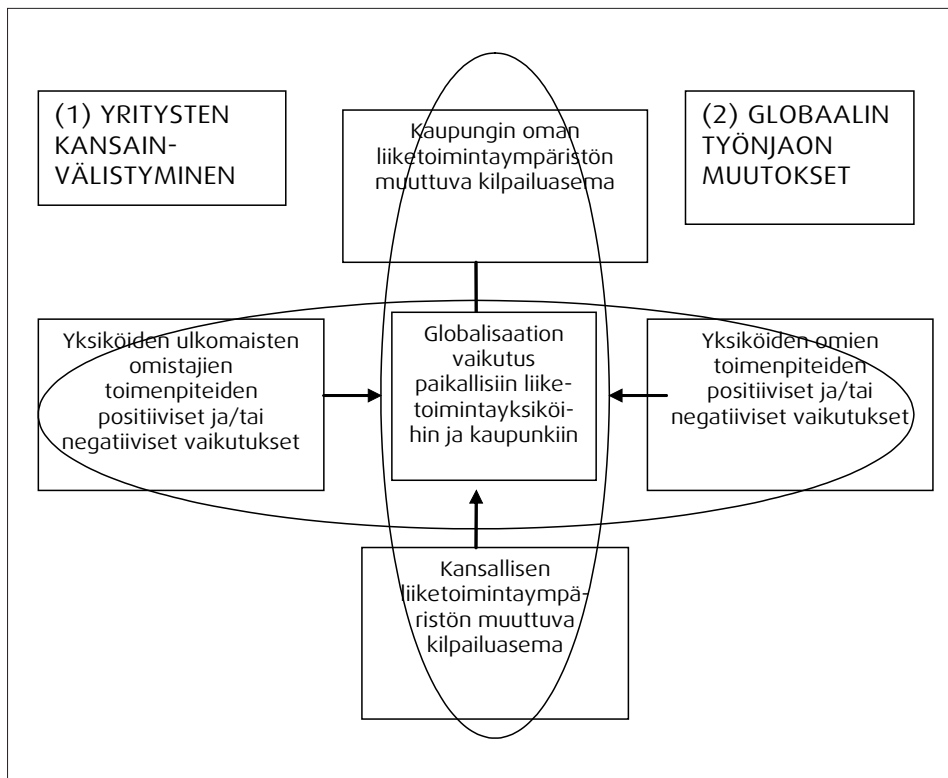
(1) YRITYSTEN KANSAIN-VÄLISTYMINEN

Kaupungin oman liiketoimintaympäristön muuttuva kilpailuasema

(2) GLOBAALIN TYÖNJAON MUUTOKSET

Yksiköiden ulkomaisten omistajien toimenpiteiden positiiviset ja/tai negatiiviset vaikutukset

Globalisaation vaikutus paikallisiin liiketoimintayksiköihin ja kaupunkiin

Yksiköiden omien toimenpiteiden positiiviset ja/tai negatiiviset vaikutukset

Kansallisen liiketoimintaympäristön muuttuva kilpailuasema